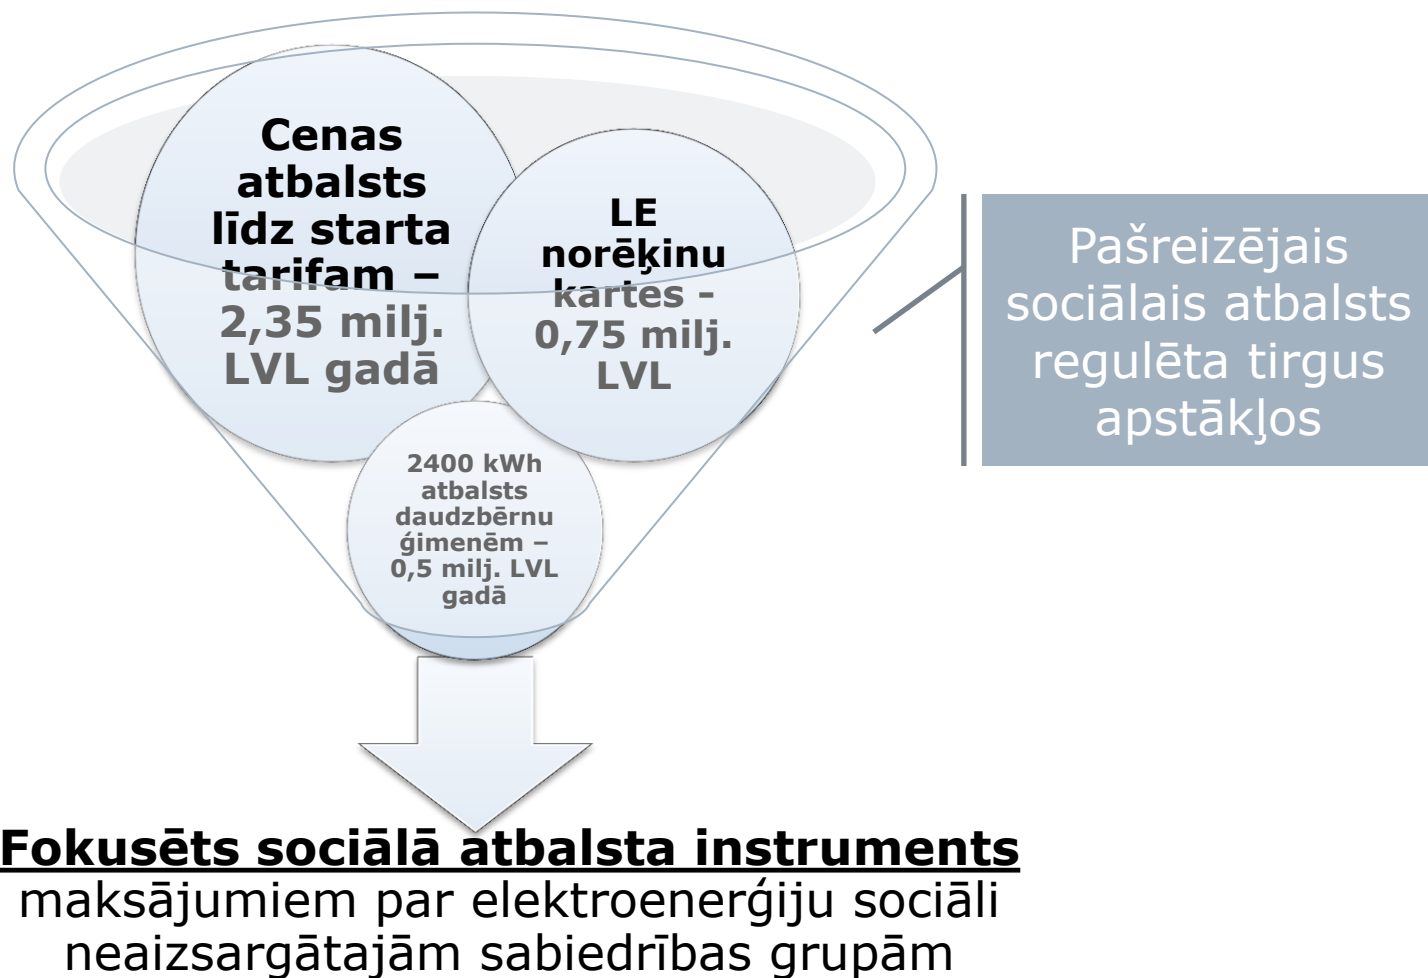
Cenas atbalsts līdz starta tarifam – 2,35 milj. LVL gadā

LE norēķinu kartes - 0,75 milj. LVL

2400 kWh atbalsts daudzbērnu ģimenēm – 0,5 milj. LVL gadā

Pašreizējais sociālais atbalsts regulēta tirgus apstākļos

Fokusēts sociālā atbalsta instruments maksājumiem par elektroenerģiju sociāli neaizsargātajām sabiedrības grupām